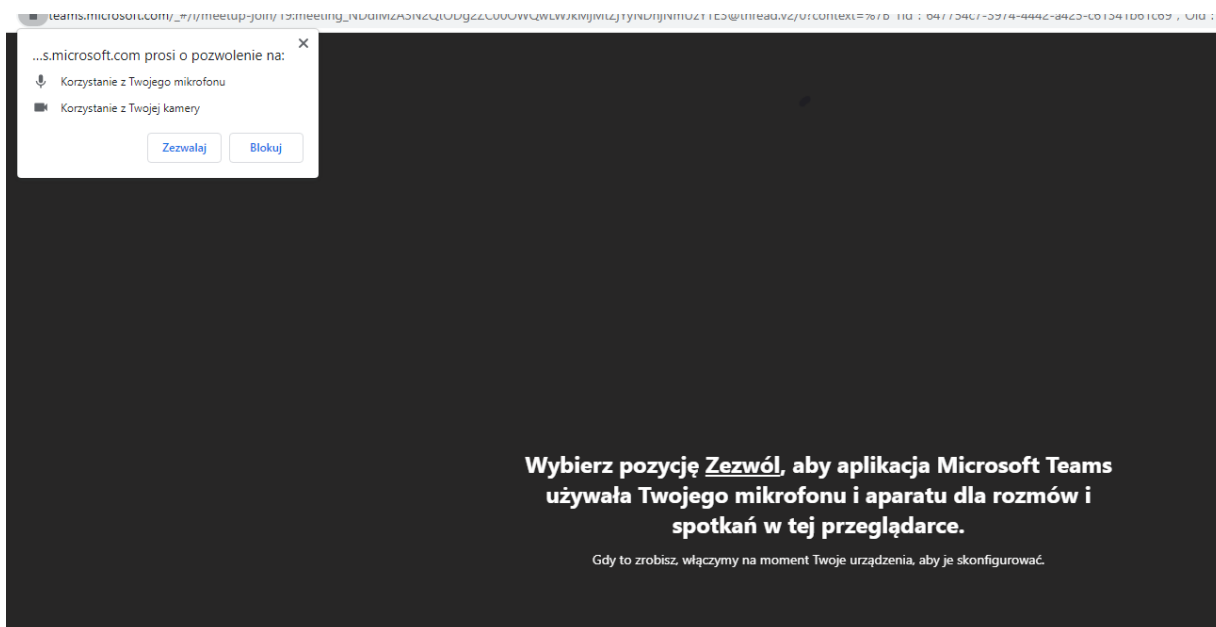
teams.microsoft.com/_#/l/meetup-join/19:meeting_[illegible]@thread.v2/0?context=%7b"Tid":"647754c7-5974-4442-a425-c61341b61c69","Oid":

...s.microsoft.com prosi o pozwolenie na:

Korzystanie z Twojego mikrofonu

Korzystanie z Twojej kamery

Zezwalaj

Blokuj

Wybierz pozycję Zezwól, aby aplikacja Microsoft Teams używała Twojego mikrofonu i aparatu dla rozmów i spotkań w tej przeglądarce.

Gdy to zrobisz, włączymy na moment Twoje urządzenia, aby je skonfigurować.